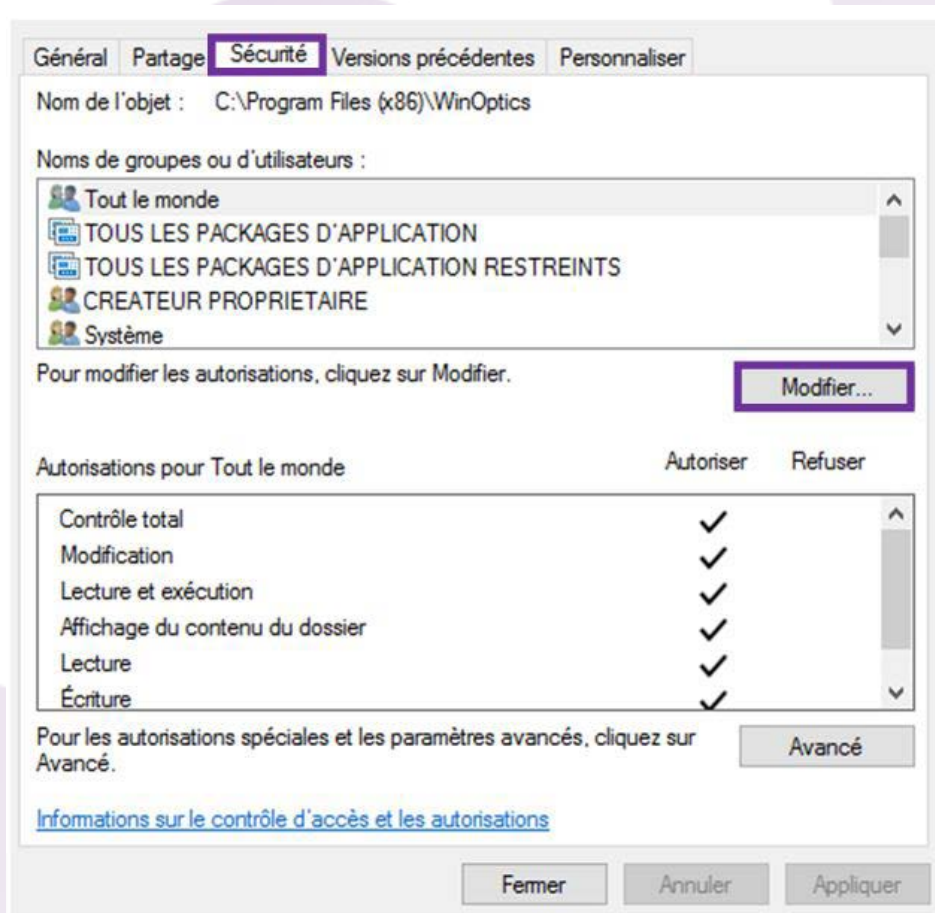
Général Partage Sécurité Versions précédentes Personnaliser

Nom de l'objet : C:\Program Files (x86)\WinOptics

Noms de groupes ou d'utilisateurs :

Tout le monde
TOUS LES PACKAGES D'APPLICATION
TOUS LES PACKAGES D'APPLICATION RESTREINTS
CREATEUR PROPRIETAIRE
Système

Pour modifier les autorisations, cliquez sur Modifier.

Modifier...

| Autorisations pour Tout le monde | Autoriser | Refuser |
|---|---|---|
| Contrôle total | ✓ | |
| Modification | ✓ | |
| Lecture et exécution | ✓ | |
| Affichage du contenu du dossier | ✓ | |
| Lecture | ✓ | |
| Écriture | ✓ | |

Pour les autorisations spéciales et les paramètres avancés, cliquez sur Avancé.

Avancé

Informations sur le contrôle d'accès et les autorisations

Fermer Annuler Appliquer